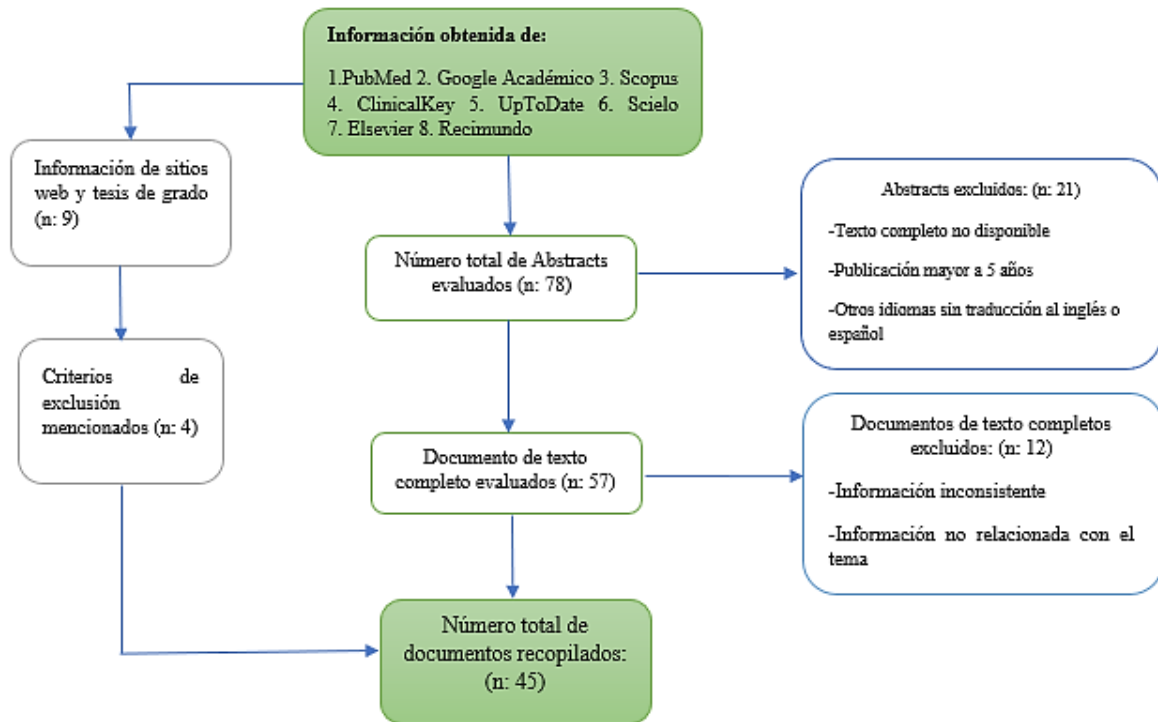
Información obtenida de:

1.PubMed 2. Google Académico 3. Scopus 4. ClinicalKey 5. UpToDate 6. Scielo 7. Elsevier 8. Recimundo

Información de sitios web y tesis de grado (n: 9)

Criterios de exclusión mencionados (n: 4)

Número total de Abstracts evaluados (n: 78)

Abstracts excluidos: (n: 21)

-Texto completo no disponible

-Publicación mayor a 5 años

-Otros idiomas sin traducción al inglés o español

Documento de texto completo evaluados (n: 57)

Documentos de texto completos excluidos: (n: 12)

-Información inconsistente

-Información no relacionada con el tema

Número total de documentos recopilados: (n: 45)